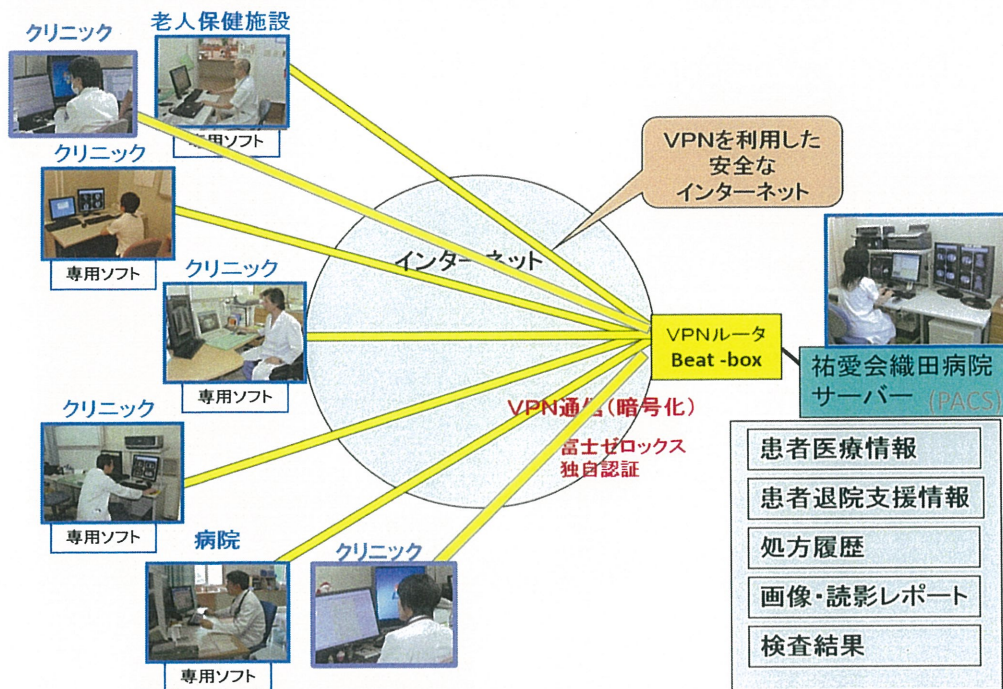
クリニック
老人保健施設
専用ソフト
クリニック
専用ソフト
クリニック
専用ソフト
クリニック
専用ソフト
病院
専用ソフト
クリニック

VPNを利用した安全なインターネット

インターネット

VPNルータ
Beat -box

VPN通信(暗号化)
富士ゼロックス独自認証

祐愛会織田病院
サーバー (PACS)

患者医療情報
患者退院支援情報
処方履歴
画像・読影レポート
検査結果